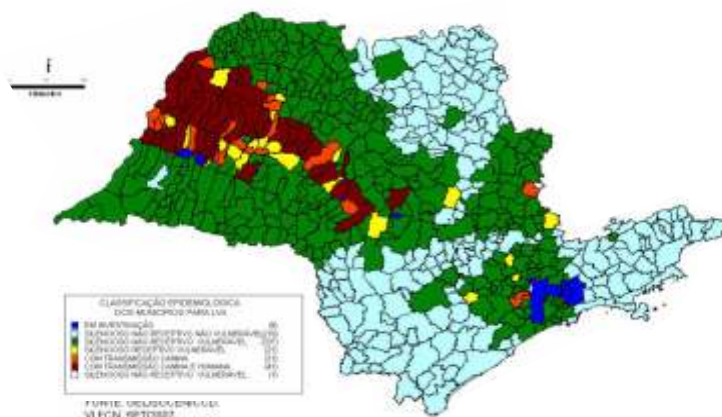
N

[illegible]

CLASSIFICAÇÃO EPIDEMIOLÓGICA
DOS MUNICÍPIOS PARA LVA

EM INVESTIGAÇÃO (8)
SILENCIOSO NÃO RECEPTIVO NÃO VULNERÁVEL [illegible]
SILENCIOSO NÃO RECEPTIVO VULNERÁVEL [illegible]
SILENCIOSO RECEPTIVO VULNERÁVEL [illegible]
COM TRANSMISSÃO CANINA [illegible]
COM TRANSMISSÃO CANINA E HUMANA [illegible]
SILENCIOSO NÃO RECEPTIVO VULNERÁVEL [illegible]

FONTE: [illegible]
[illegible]